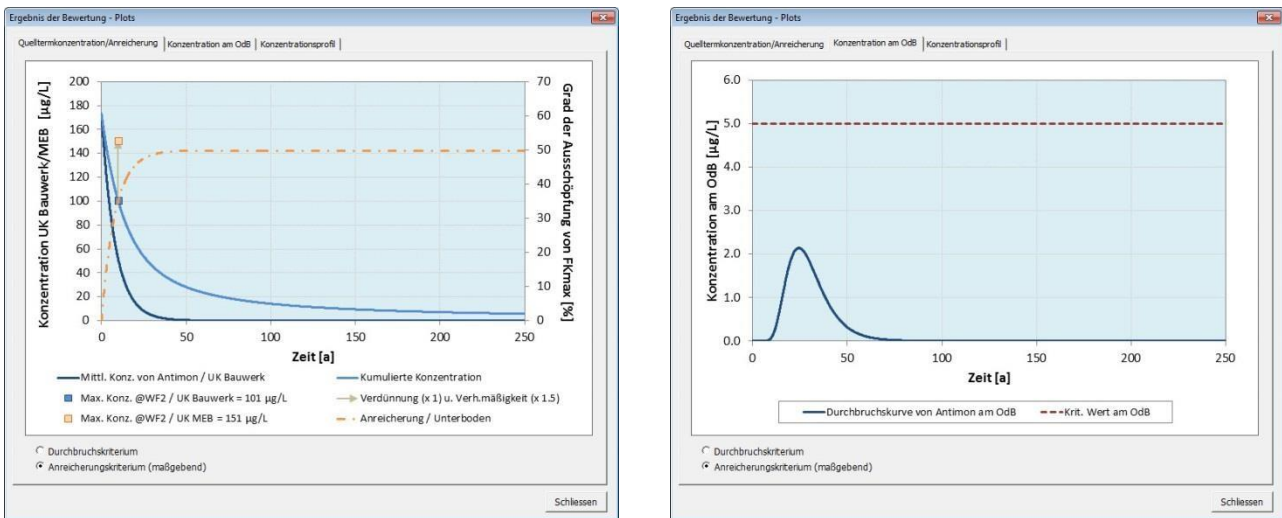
Ergebnis der Bewertung - Plots

Quelltermkonzentration/Anreicherung | Konzentration am OdB | Konzentrationsprofil

Konzentration UK Bauwerk/MEB [µg/L]

200
180
160
140
120
100
80
60
40
20
0

Grad der Ausschöpfung von FKmax [%]

70
60
50
40
30
20
10
0

0 50 100 150 200 250

Zeit [a]

Mittl. Konz. von Antimon / UK Bauwerk

Kumulierte Konzentration

Max. Konz. @WF2 / UK Bauwerk = 101 µg/L

Verdünnung (x 1) u. Verh.mäßigkeit (x 1.5)

Max. Konz. @WF2 / UK MEB = 151 µg/L

Anreicherung / Unterboden

Durchbruchskriterium

Anreicherungskriterium (maßgebend)

Schliessen

Ergebnis der Bewertung - Plots

Quelltermkonzentration/Anreicherung | Konzentration am OdB | Konzentrationsprofil

Konzentration am OdB [µg/L]

6.0
5.0
4.0
3.0
2.0
1.0
0.0

0 50 100 150 200 250

Zeit [a]

Durchbruchskurve von Antimon am OdB

Krit. Wert am OdB

Durchbruchskriterium

Anreicherungskriterium (maßgebend)

Schliessen